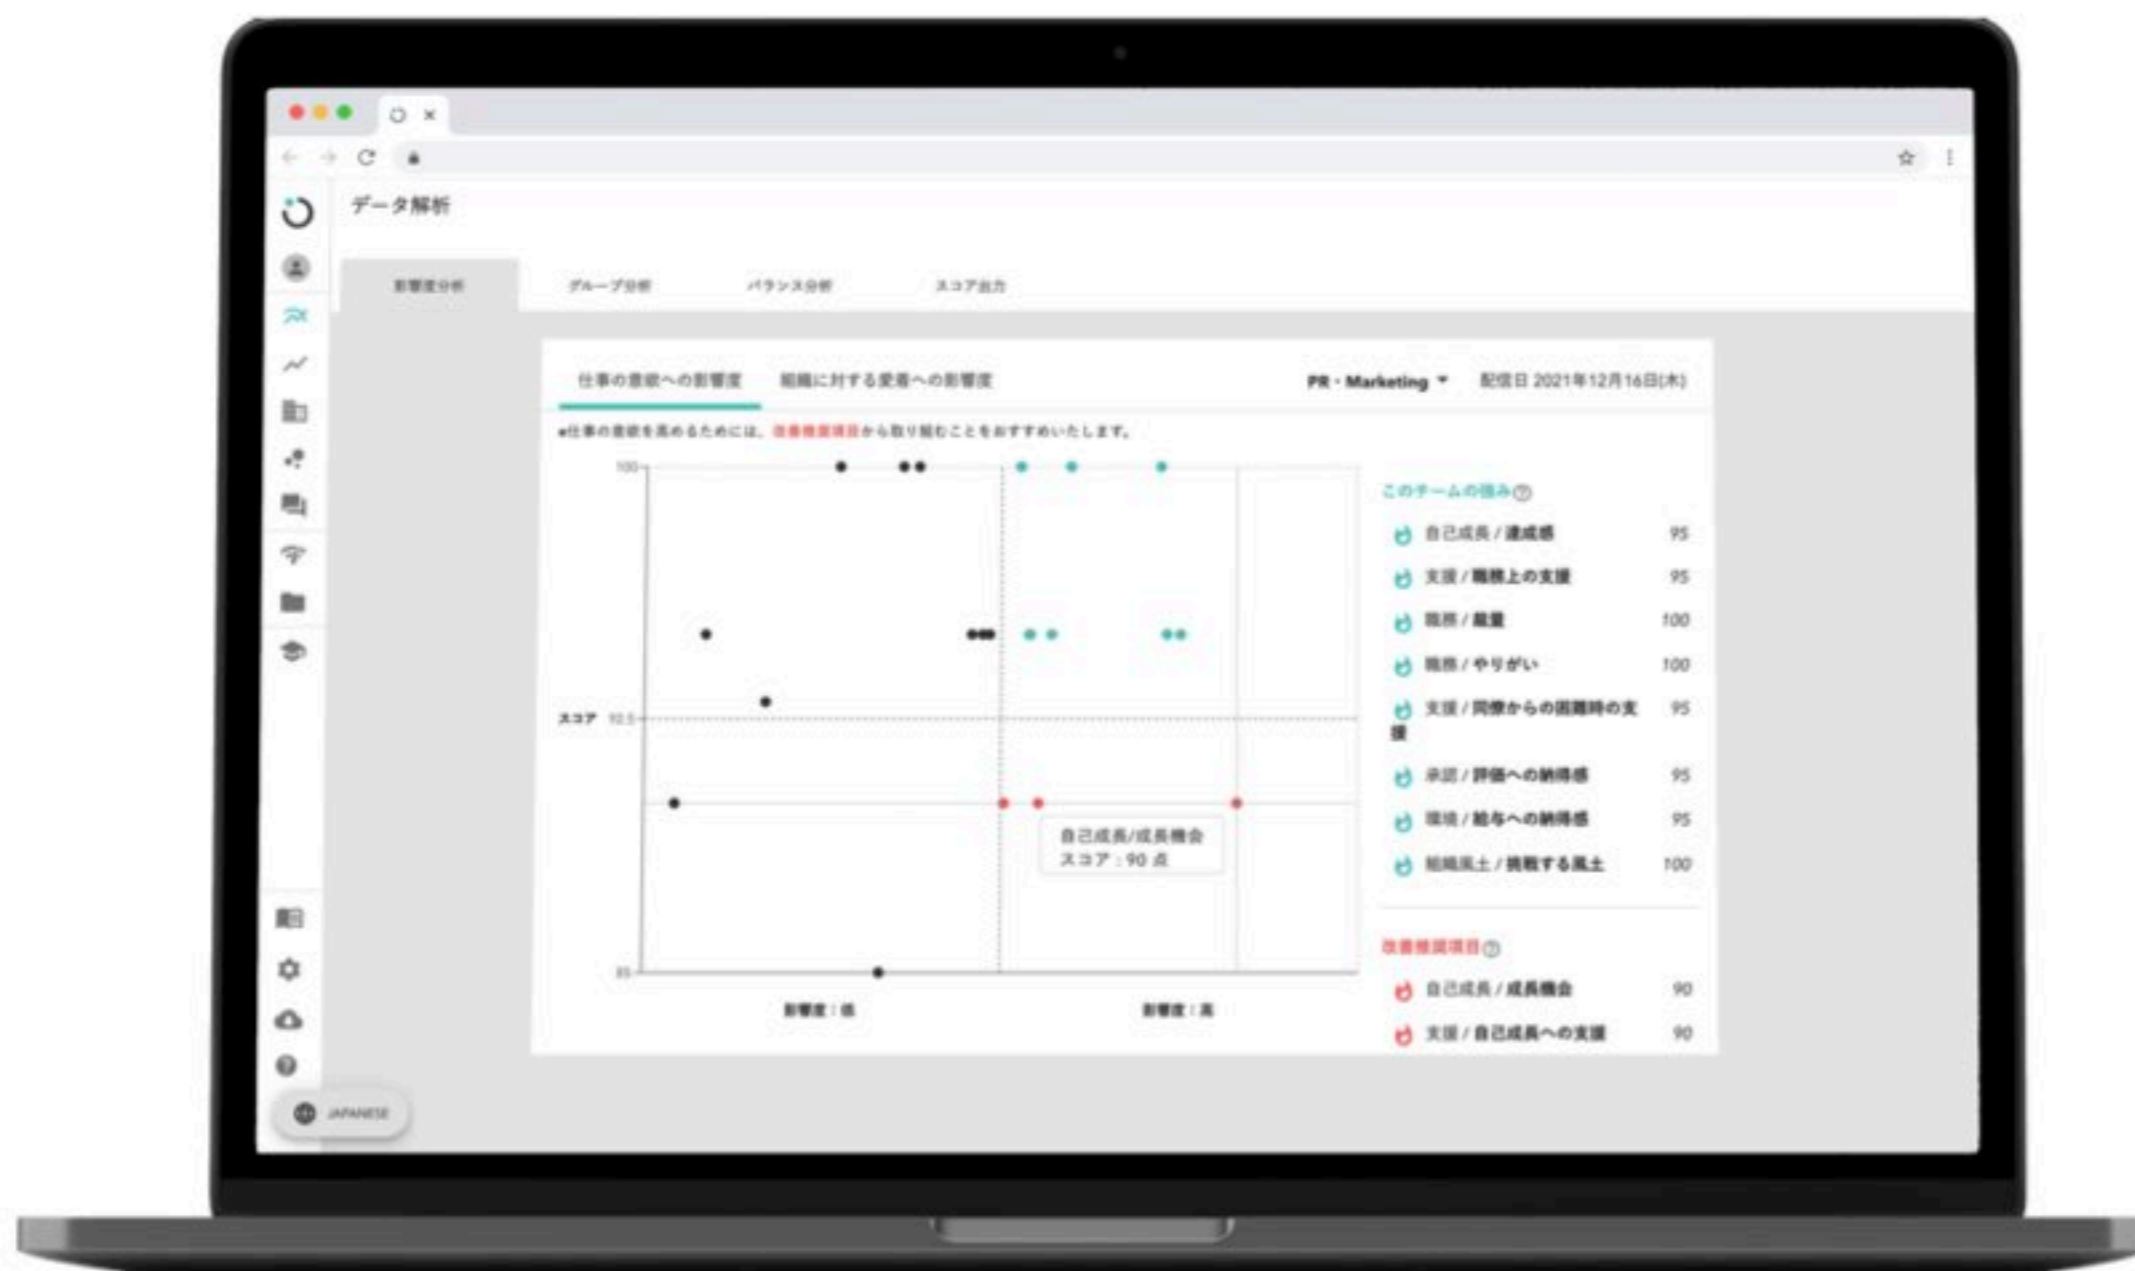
データ解析

影響度分析　グループ分析　バランス分析　スコア出力

仕事の意欲への影響度　組織に対する愛着への影響度　PR・Marketing　配信日 2021年12月16日(木)

●仕事の意欲を高めるためには、改善推奨項目から取り組むことをおすすめいたします。

100
スコア 92.5
85
影響度：低　影響度：高

自己成長/成長機会
スコア：90 点

このチームの強み

自己成長 / 達成感 95
支援 / 職務上の支援 95
職務 / 裁量 100
職務 / やりがい 100
支援 / 同僚からの困難時の支援 95
承認 / 評価への納得感 95
環境 / 給与への納得感 95
組織風土 / 挑戦する風土 100

改善推奨項目

自己成長 / 成長機会 90
支援 / 自己成長への支援 90

JAPANESE